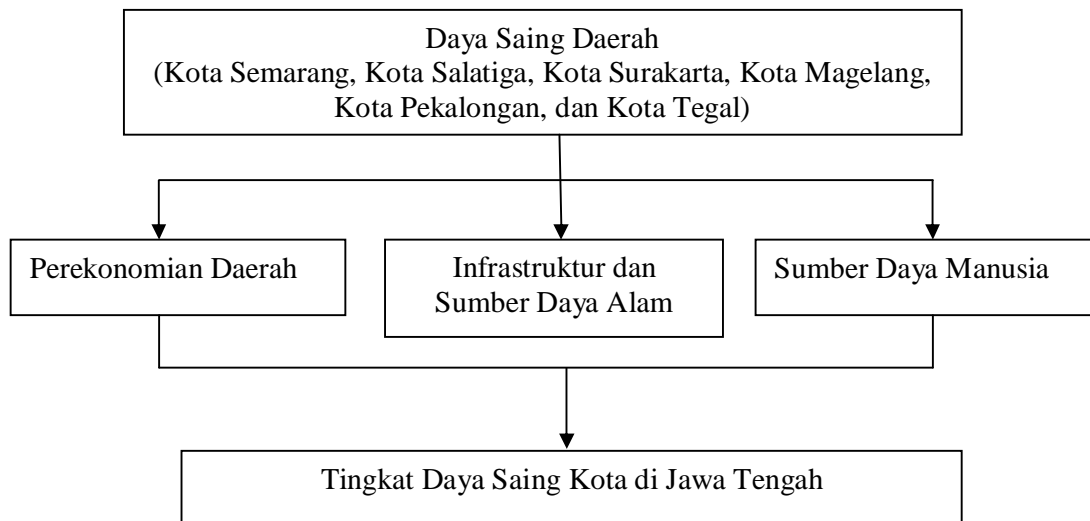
Daya Saing Daerah
(Kota Semarang, Kota Salatiga, Kota Surakarta, Kota Magelang, Kota Pekalongan, dan Kota Tegal)

Perekonomian Daerah

Infrastruktur dan Sumber Daya Alam

Sumber Daya Manusia

Tingkat Daya Saing Kota di Jawa Tengah